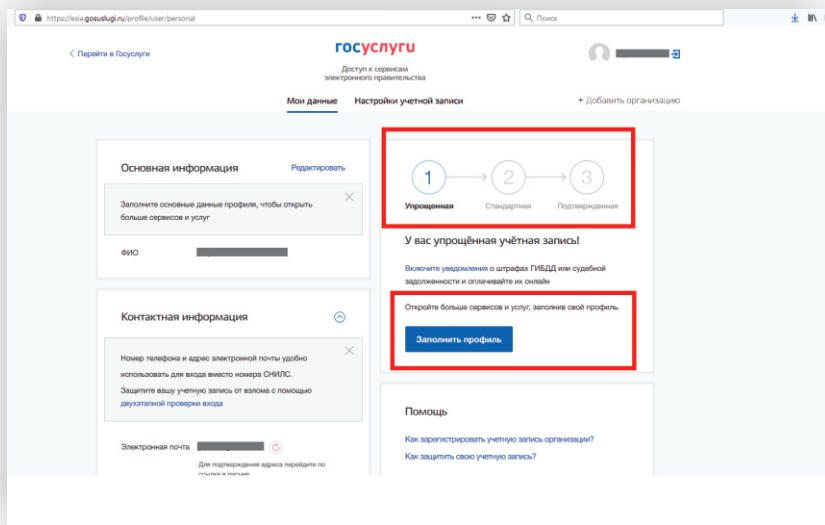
https://esia.gosuslugi.ru/profile/user/personal

Поиск

< Перейти в Госуслуги

госуслуги

Доступ к сервисам электронного правительства

Мои данные

Настройки учетной записи

+ Добавить организацию

Основная информация

Редактировать

Заполните основные данные профиля, чтобы открыть больше сервисов и услуг

ФИО

Контактная информация

Номер телефона и адрес электронной почты удобно использовать для входа вместо номера СНИЛС.

Защитите вашу учетную запись от взлома с помощью двухэтапной проверки входа

Электронная почта

Для подтверждения адреса перейдите по ссылке в письме

1

2

3

Упрощенная

Стандартная

Подтвержденная

У вас упрощённая учётная запись!

Включите уведомления о штрафах ГИБДД или судебной задолженности и оплачивайте их онлайн

Откройте больше сервисов и услуг, заполнив свой профиль.

Заполнить профиль

Помощь

Как зарегистрировать учетную запись организации?

Как защитить свою учетную запись?